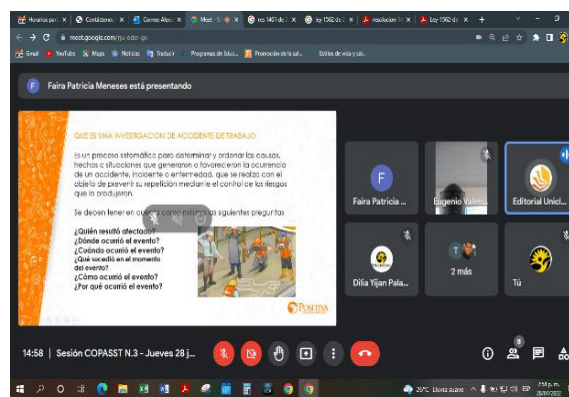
Horarios pa: × | Confidencial × | Correo Alcal × | Meet - S × | res 1401 de 2 × | ley 1562 de 2 × | resolucion 1 × | Ley 1562 de ×

meet.google.com/rgu-odan-qs

Gmail | YouTube | Maps | Noticias | Traducir | Programas de Educ... | Promoción de la sal... | Estilos de vida y sal...

F Faira Patricia Meneses está presentando

QUE ES UNA INVESTIGACION DE ACCIDENTE DE TRABAJO

Es un proceso sistemático para determinar y ordenar las causas, hechos o situaciones que generaron o favorecieron la ocurrencia de un accidente, incidente o enfermedad, que se realiza con el objeto de prevenir su repetición mediante el control de los riesgos que lo produjeron.

Se deben tener en cu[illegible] como mínimo las siguientes preguntas

¿Quién resultó afectado?
¿Dónde ocurrió el evento?
¿Cuándo ocurrió el evento?
¿Qué sucedió en el momento del evento?
¿Cómo ocurrió el evento?
¿Por qué ocurrió el evento?

POSITIVA

F
Faira Patricia ...

Eugenio Valen...

Editorial Unicl...

Dilia Yijan Pala...

T
2 más

Tú

14:58 | Sesión COPASST N.3 - Jueves 28 j...

8

29°C Lluvia suave ESP 2:58 p. m. 28/07/2022